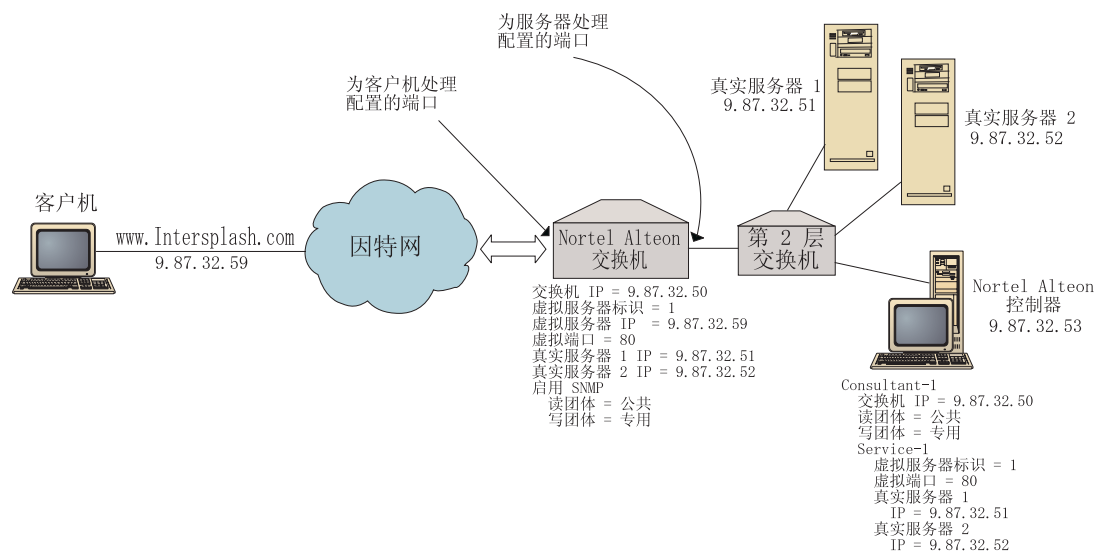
为服务器处理
配置的端口

为客户机处理
配置的端口

真实服务器 1
9.87.32.51

真实服务器 2
9.87.32.52

客户机

www.Intersplash.com
9.87.32.59

因特网

Nortel Alteon
交换机

第 2 层
交换机

Nortel Alteon
控制器
9.87.32.53

交换机 IP = 9.87.32.50
虚拟服务器标识 = 1
虚拟服务器 IP = 9.87.32.59
虚拟端口 = 80
真实服务器 1 IP = 9.87.32.51
真实服务器 2 IP = 9.87.32.52
启用 SNMP
读团体 = 公共
写团体 = 专用

Consultant-1
交换机 IP = 9.87.32.50
读团体 = 公共
写团体 = 专用
Service-1
虚拟服务器标识 = 1
虚拟端口 = 80
真实服务器 1
IP = 9.87.32.51
真实服务器 2
IP = 9.87.32.52